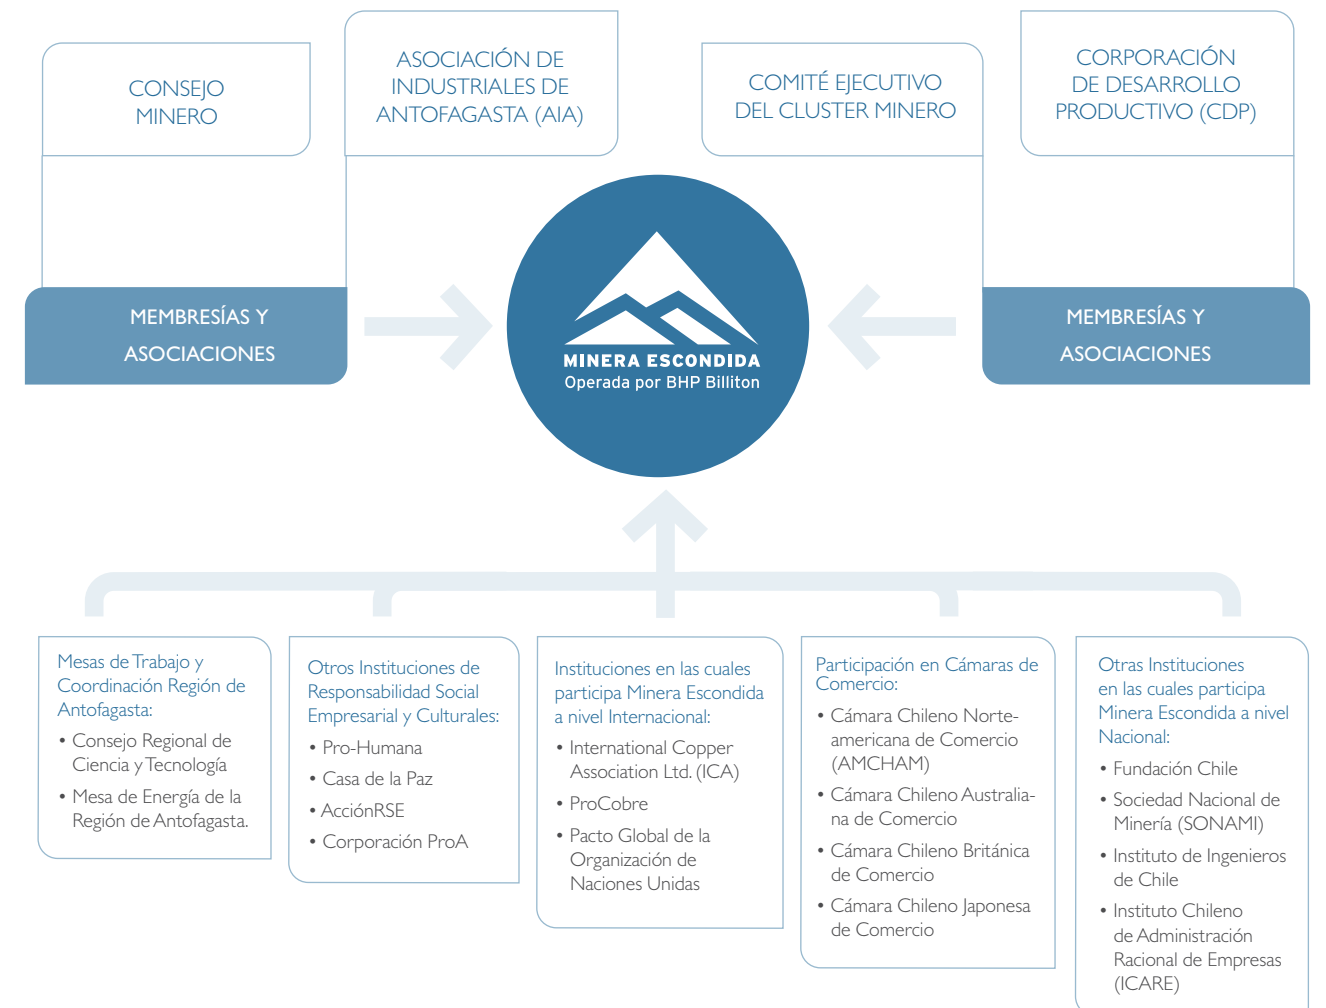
CONSEJO MINERO

ASOCIACIÓN DE INDUSTRIALES DE ANTOFAGASTA (AIA)

COMITÉ EJECUTIVO DEL CLUSTER MINERO

CORPORACIÓN DE DESARROLLO PRODUCTIVO (CDP)

MEMBRESÍAS Y ASOCIACIONES

MINERA ESCONDIDA
Operada por BHP Billiton

MEMBRESÍAS Y ASOCIACIONES

Mesas de Trabajo y Coordinación Región de Antofagasta:
• Consejo Regional de Ciencia y Tecnología
• Mesa de Energía de la Región de Antofagasta.

Otros Instituciones de Responsabilidad Social Empresarial y Culturales:
• Pro-Humana
• Casa de la Paz
• AcciónRSE
• Corporación ProA

Instituciones en las cuales participa Minera Escondida a nivel Internacional:
• International Copper Association Ltd. (ICA)
• ProCobre
• Pacto Global de la Organización de Naciones Unidas

Participación en Cámaras de Comercio:
• Cámara Chileno Norteamericana de Comercio (AMCHAM)
• Cámara Chileno Australiana de Comercio
• Cámara Chileno Británica de Comercio
• Cámara Chileno Japonesa de Comercio

Otras Instituciones en las cuales participa Minera Escondida a nivel Nacional:
• Fundación Chile
• Sociedad Nacional de Minería (SONAMI)
• Instituto de Ingenieros de Chile
• Instituto Chileno de Administración Racional de Empresas (ICARE)